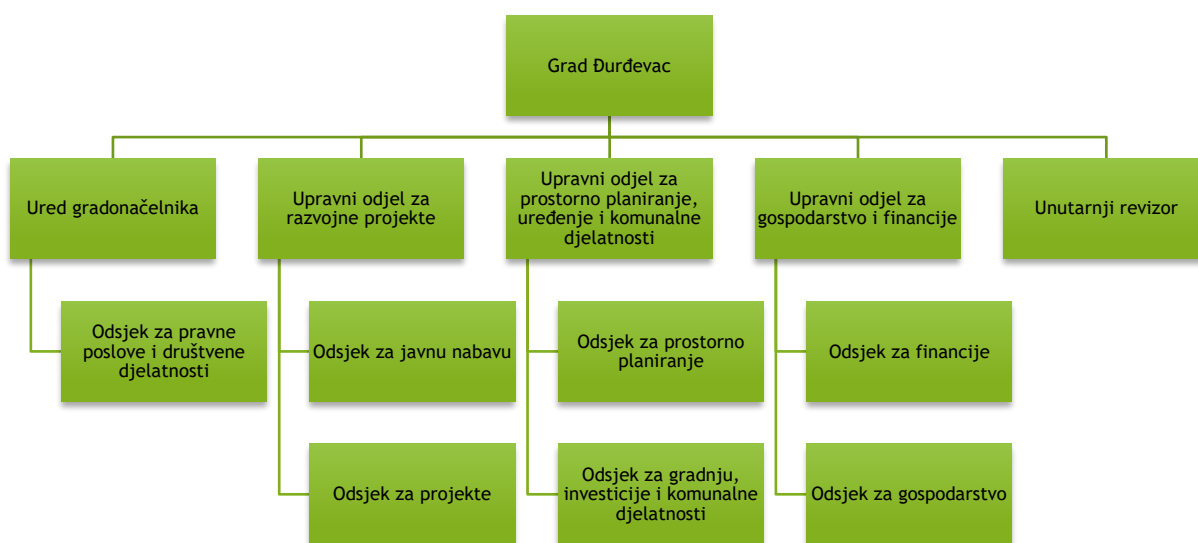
Grad Đurđevac

Ured gradonačelnika

Odsjek za pravne poslove i društvene djelatnosti

Upravni odjel za razvojne projekte

Odsjek za javnu nabavu

Odsjek za projekte

Upravni odjel za prostorno planiranje, uređenje i komunalne djelatnosti

Odsjek za prostorno planiranje

Odsjek za gradnju, investicije i komunalne djelatnosti

Upravni odjel za gospodarstvo i financije

Odsjek za financije

Odsjek za gospodarstvo

Unutarnji revizor